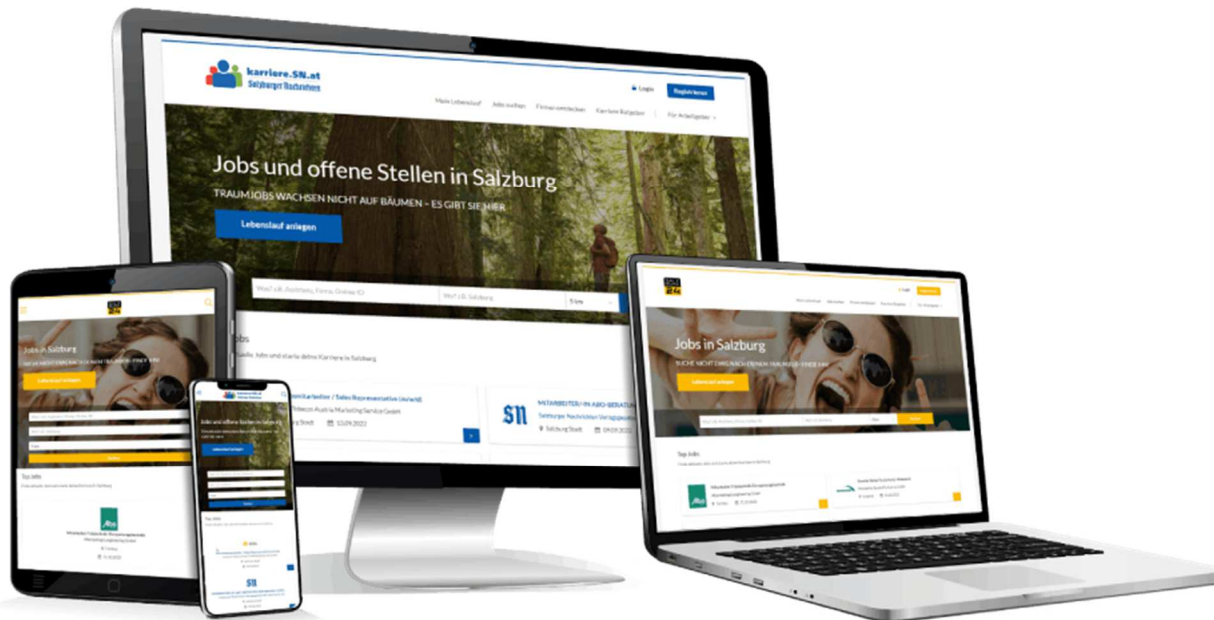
karriere.SN.at
Salzburger Nachrichten

Login
Registrieren

Mein Lebenslauf
Jobs suchen
Firmen entdecken
Karriere Ratgeber
Für Arbeitgeber

Jobs und offene Stellen in Salzburg

TRAUMJOBS WACHSEN NICHT AUF BÄUMEN – ES GIBT SIE HIER

Lebenslauf anlegen

Was? z.B. Assistenz, Firma, Online-ID
Wo? z.B. Salzburg
5 km

Jobs

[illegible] Jobs und starte deine Karriere in Salzburg

Mitarbeiter/in / Sales Representative (m/w/d)
Infoscreen Austria Marketing Service GmbH
Stadt
12.09.2022

MITARBEITER/IN ABO-BERATUNG
Salzburger Nachrichten Verlagsgesellschaft
Salzburg Stadt
09.09.2022

Jobs in Salzburg
SUCHE NICHT LÄNGER NACH DEINEM TRAUMJOB – FINDE IHN!
Lebenslauf anlegen

Top Jobs

Jobs und offene Stellen in Salzburg
Lebenslauf anlegen
Top Jobs

Jobs in Salzburg
SUCHE NICHT LÄNGER NACH DEINEM TRAUMJOB – FINDE IHN!
Lebenslauf anlegen
Suchen

Top Jobs